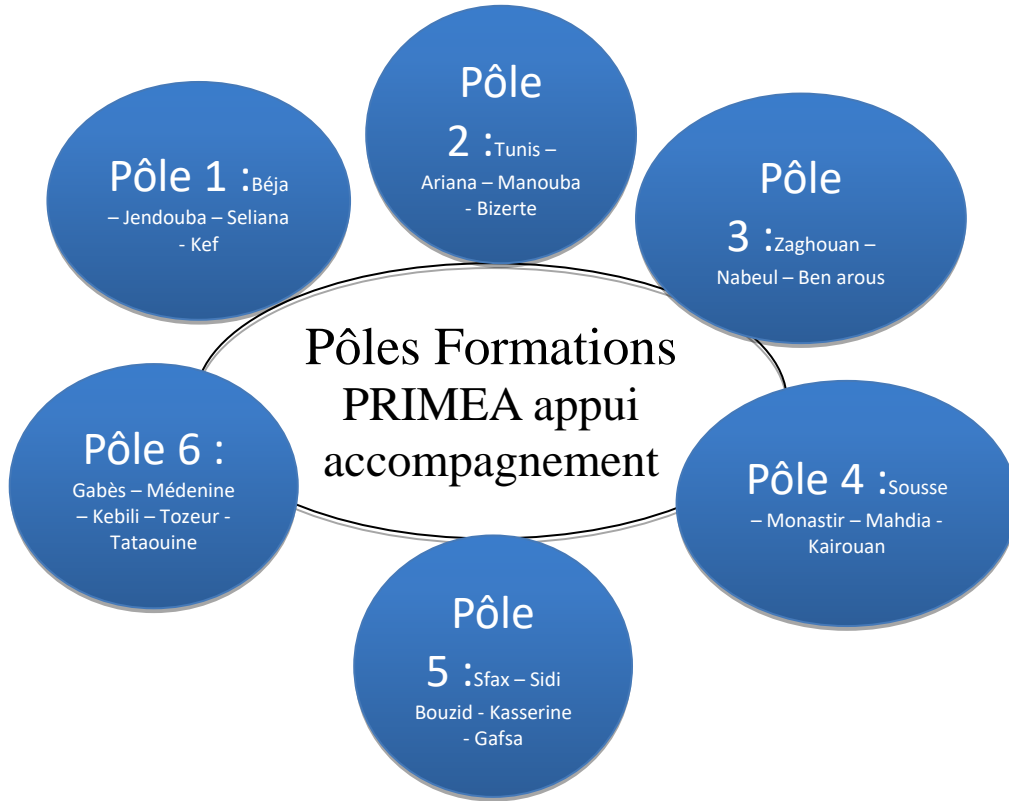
Pôles Formations PRIMEA appui accompagnement

Pôle 1 :Béja – Jendouba – Seliana - Kef

Pôle 2 :Tunis – Ariana – Manouba - Bizerte

Pôle 3 :Zaghouan – Nabeul – Ben arous

Pôle 4 :Sousse – Monastir – Mahdia - Kairouan

Pôle 5 :Sfax – Sidi Bouzid - Kasserine - Gafsa

Pôle 6 : Gabès – Médenine – Kebili – Tozeur - Tataouine